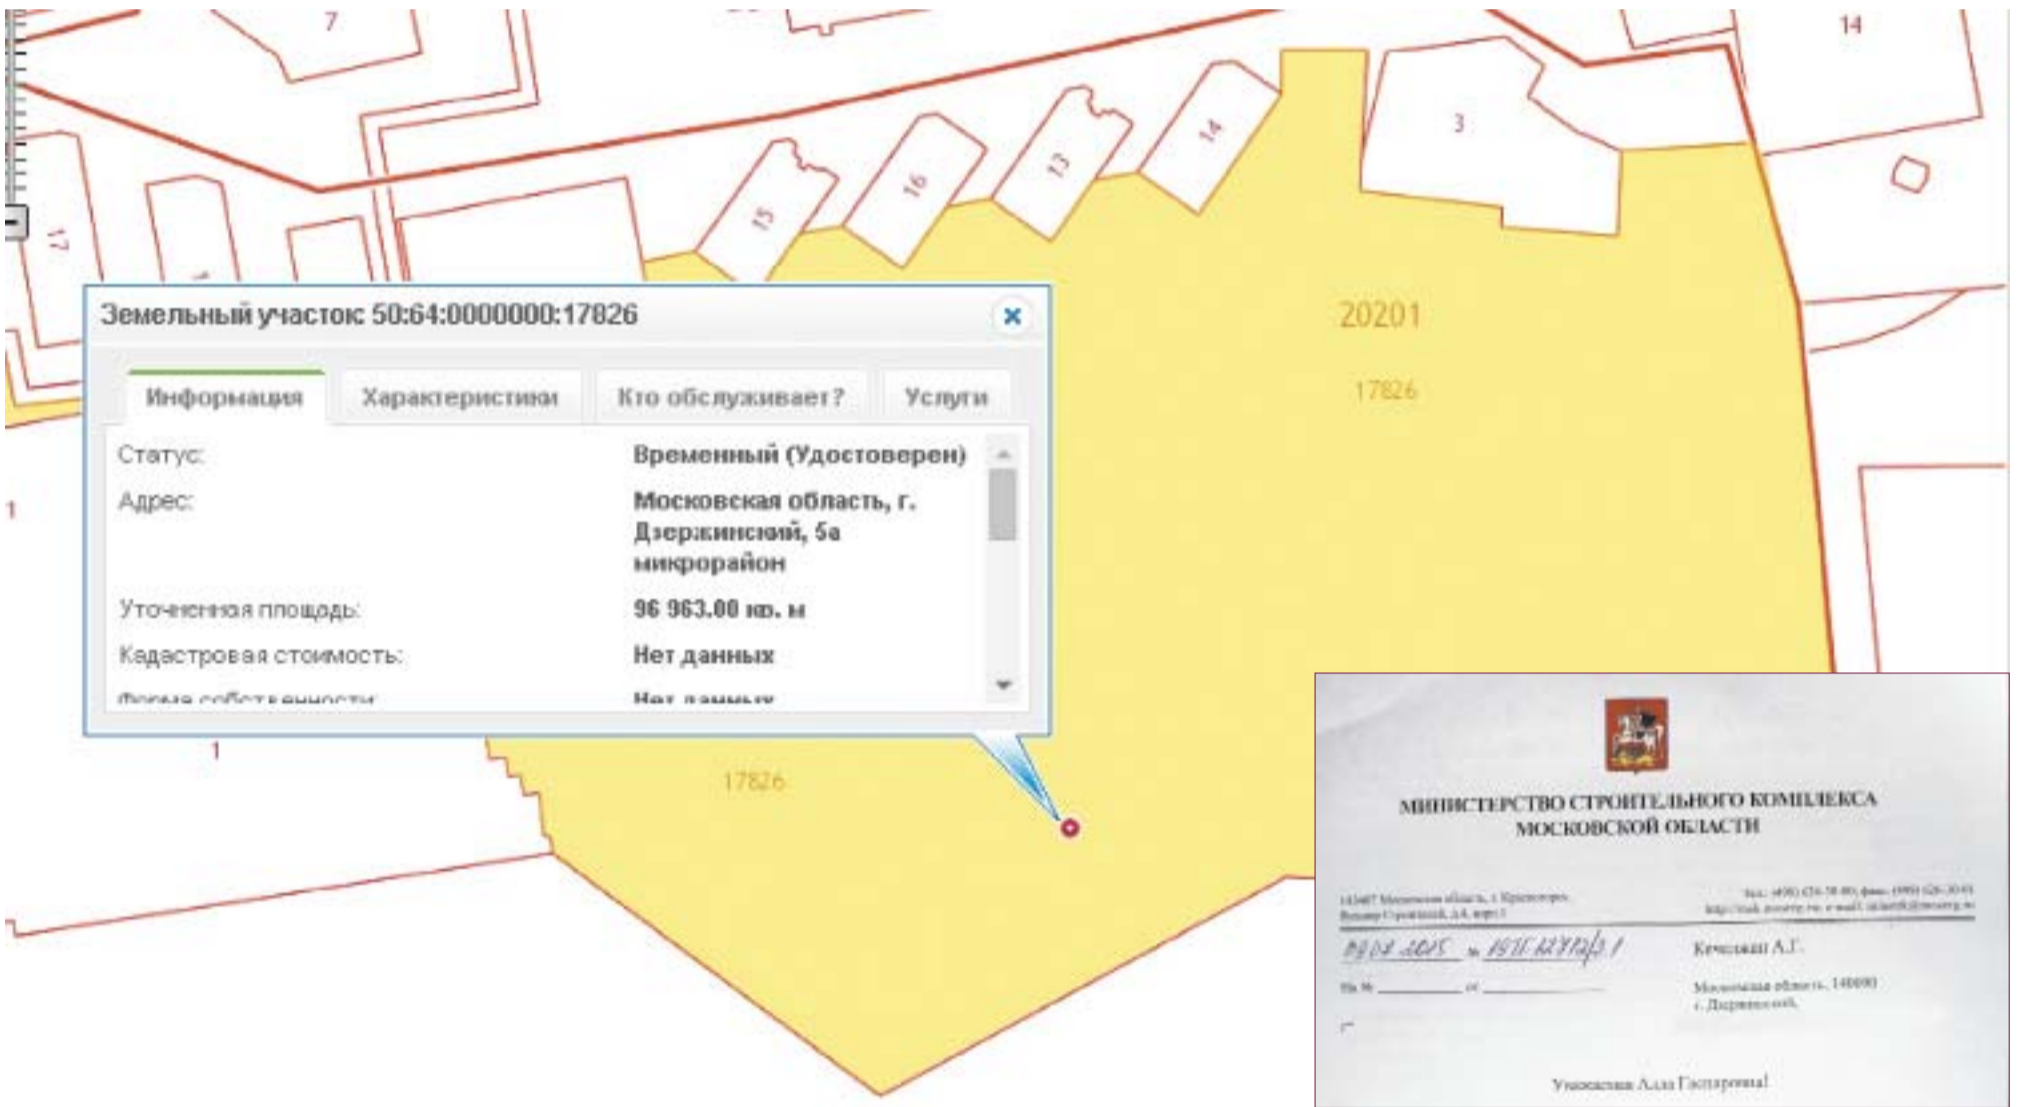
7

14

3

17

15

16

13

14

20201

17826

Земельный участок 50:64:0000000:17826

Информация | Характеристики | Кто обслуживает? | Услуги

Статус: Временный (Удостоверен)

Адрес: Московская область, г. Дзержинский, 5а микрорайон

Уточненная площадь: 96 963.00 кв. м

Кадастровая стоимость: Нет данных

Форма собственности: Нет данных

1

1

17826

МИНИСТЕРСТВО СТРОИТЕЛЬНОГО КОМПЛЕКСА МОСКОВСКОЙ ОБЛАСТИ

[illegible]

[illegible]

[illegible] № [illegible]

Кечхашп А.Г.

На № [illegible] от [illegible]

Московская область, 140090 г. Дзержинский

Уважаемая Алла Гаспаровна!